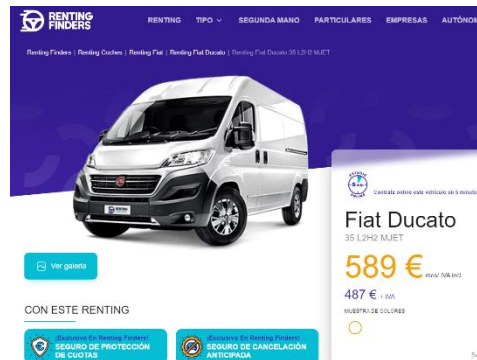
RENTING FINDERS

RENTING TIPO SEGUNDA MANO PARTICULARES EMPRESAS AUTÓNOM

Renting Finders | Renting Coches | Renting Fiat | Renting Fiat Ducato | Renting Fiat Ducato 35 L2H2 MJET

Ver galería

CON ESTE RENTING

¡Exclusivo En Renting Finders! SEGURO DE PROTECCIÓN DE CUOTAS

Exclusivo En Renting Finders! SEGURO DE CANCELACIÓN ANTICIPADA

Contrata online este vehículo en 5 minutos

Fiat Ducato
35 L2H2 MJET

589 € /mes IVA incl.

487 € + IVA

MUESTRA DE COLORES